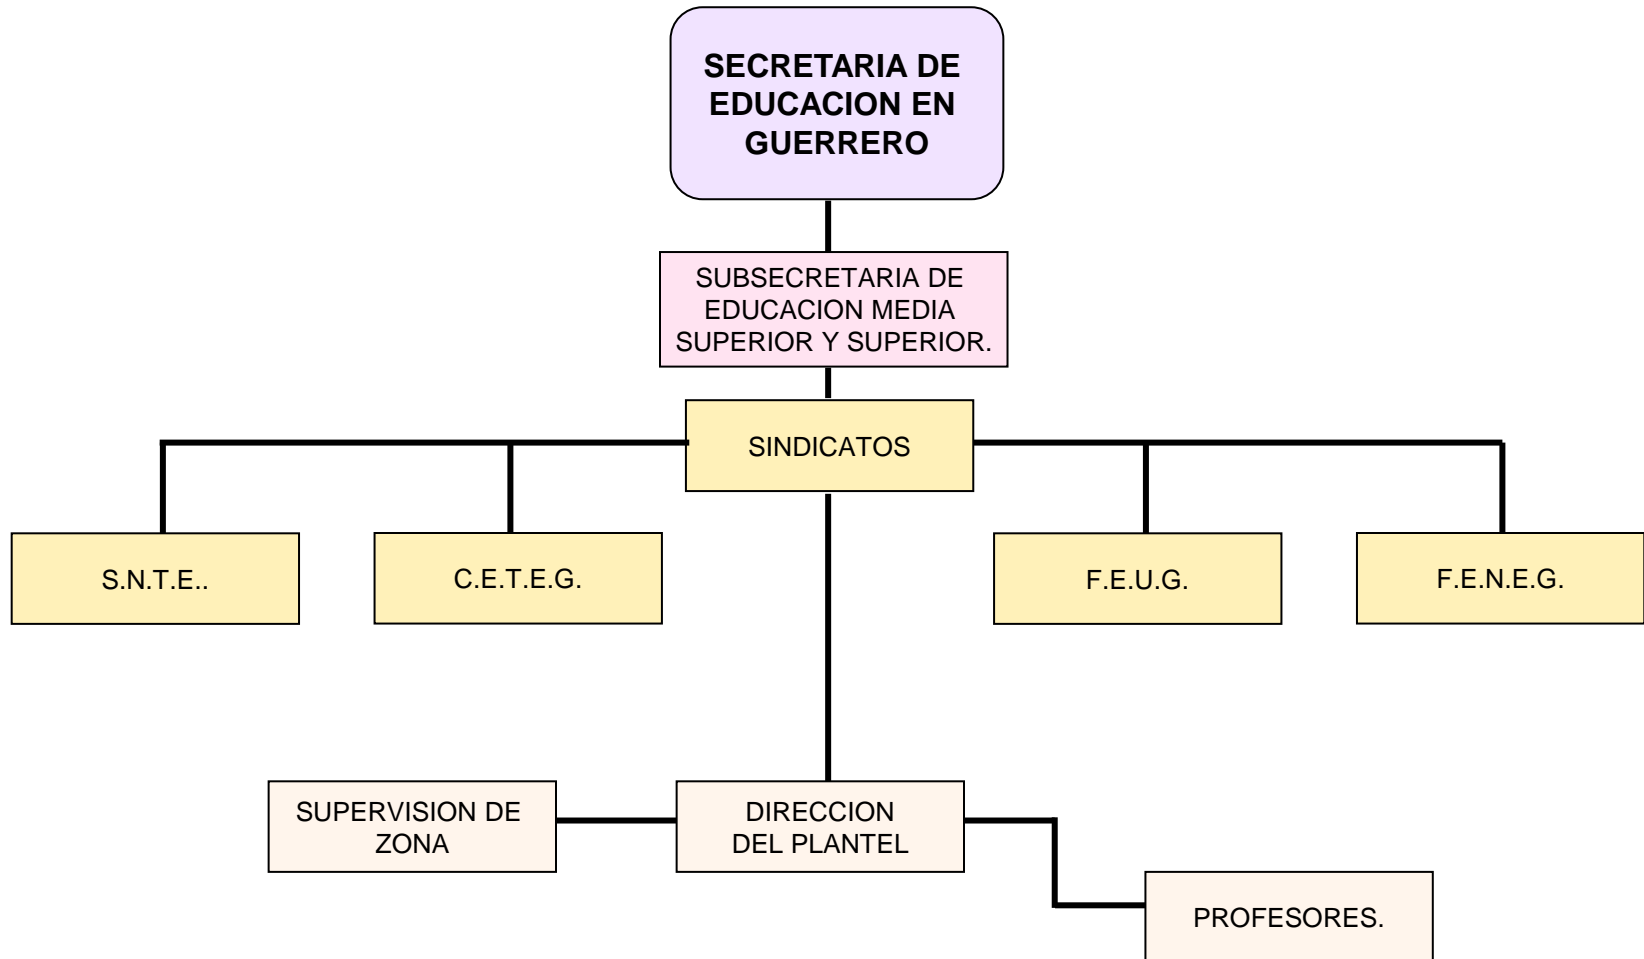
SECRETARIA DE EDUCACION EN GUERRERO

SUBSECRETARIA DE EDUCACION MEDIA SUPERIOR Y SUPERIOR.

SINDICATOS

S.N.T.E..

C.E.T.E.G.

F.E.U.G.

F.E.N.E.G.

SUPERVISION DE ZONA

DIRECCION DEL PLANTEL

PROFESORES.